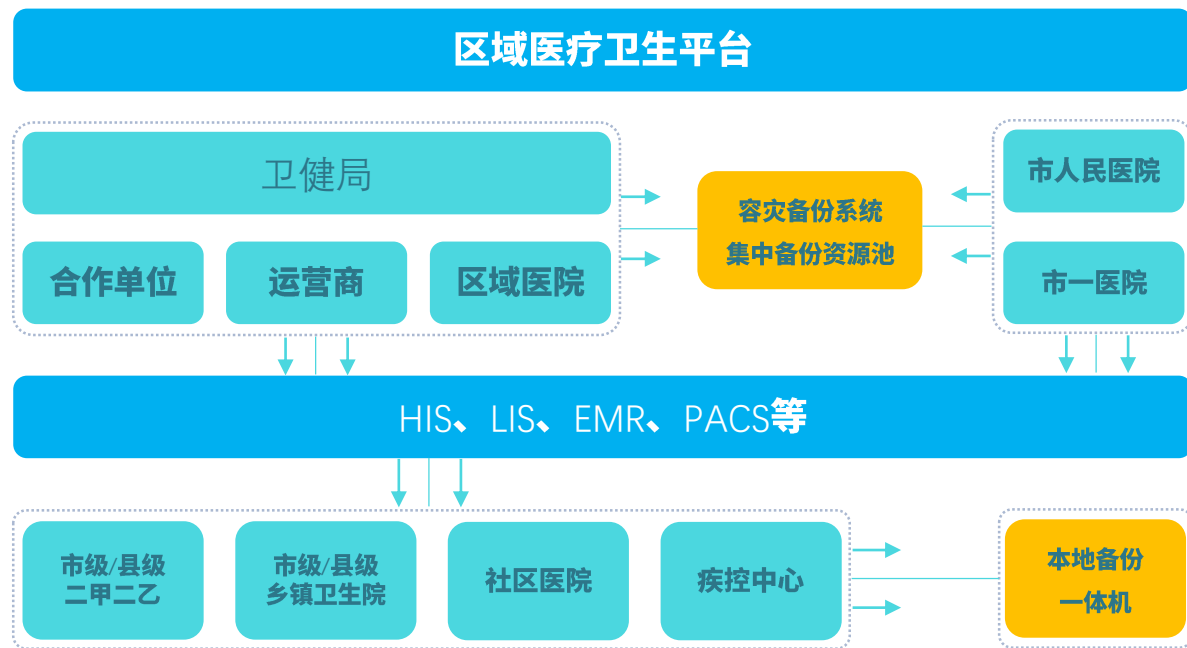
区域医疗卫生平台

卫健局

合作单位

运营商

区域医院

容灾备份系统
集中备份资源池

市人民医院

市一医院

HIS、LIS、EMR、PACS等

市级/县级
二甲二乙

市级/县级
乡镇卫生院

社区医院

疾控中心

本地备份
一体机